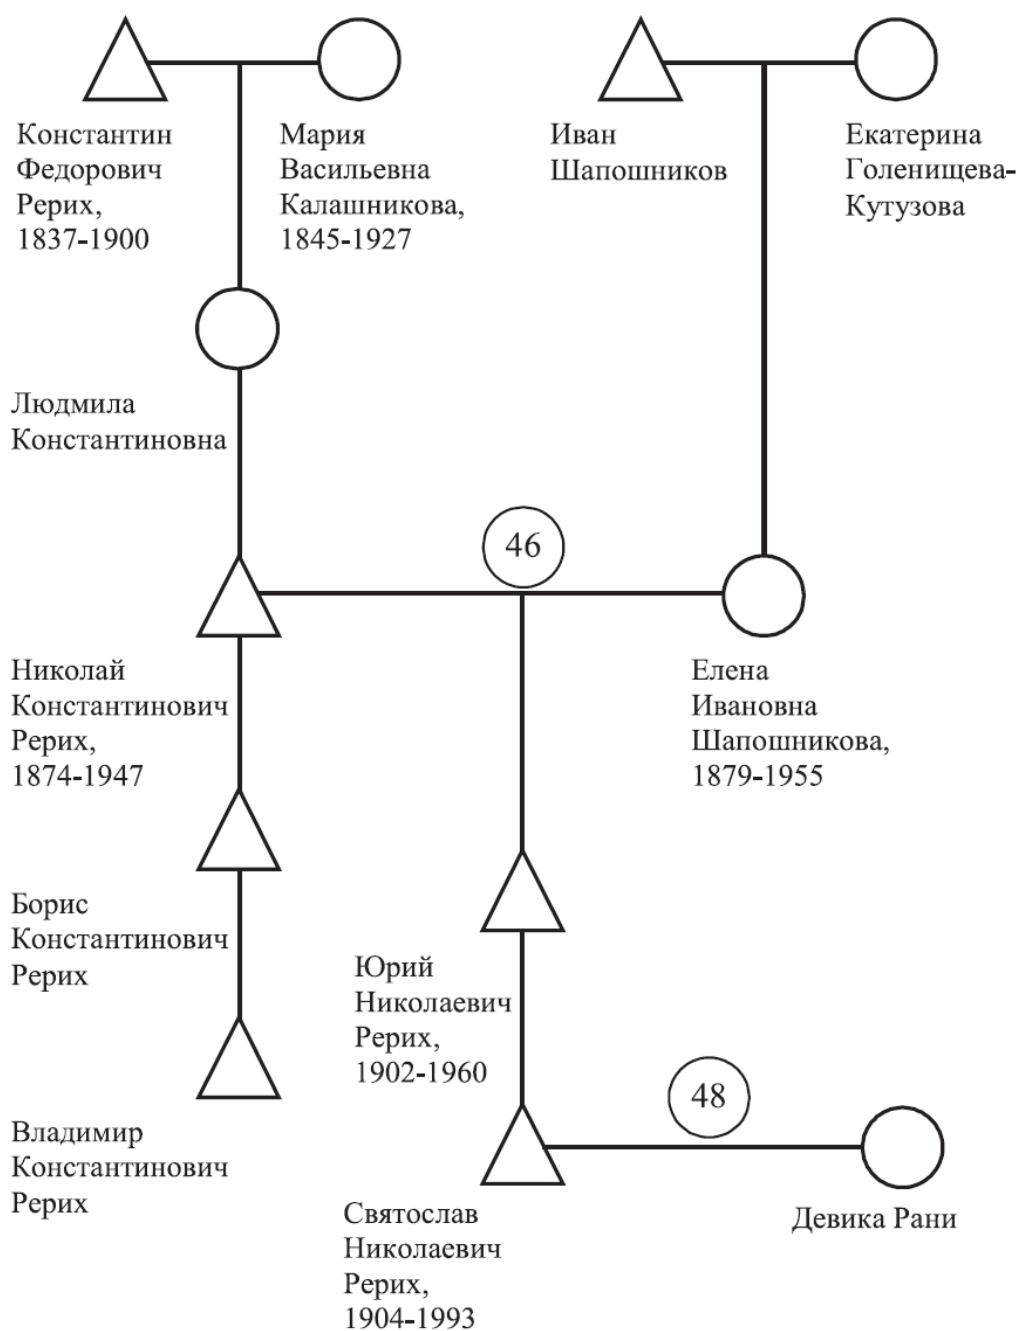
Константин Федорович Рерих, 1837-1900

Мария Васильевна Калашникова, 1845-1927

Иван Шапошников

Екатерина Голенищева-Кутузова

Людмила Константиновна

46

Николай Константинович Рерих, 1874-1947

Елена Ивановна Шапошникова, 1879-1955

Борис Константинович Рерих

Юрий Николаевич Рерих, 1902-1960

Владимир Константинович Рерих

48

Святослав Николаевич Рерих, 1904-1993

Девика Рани